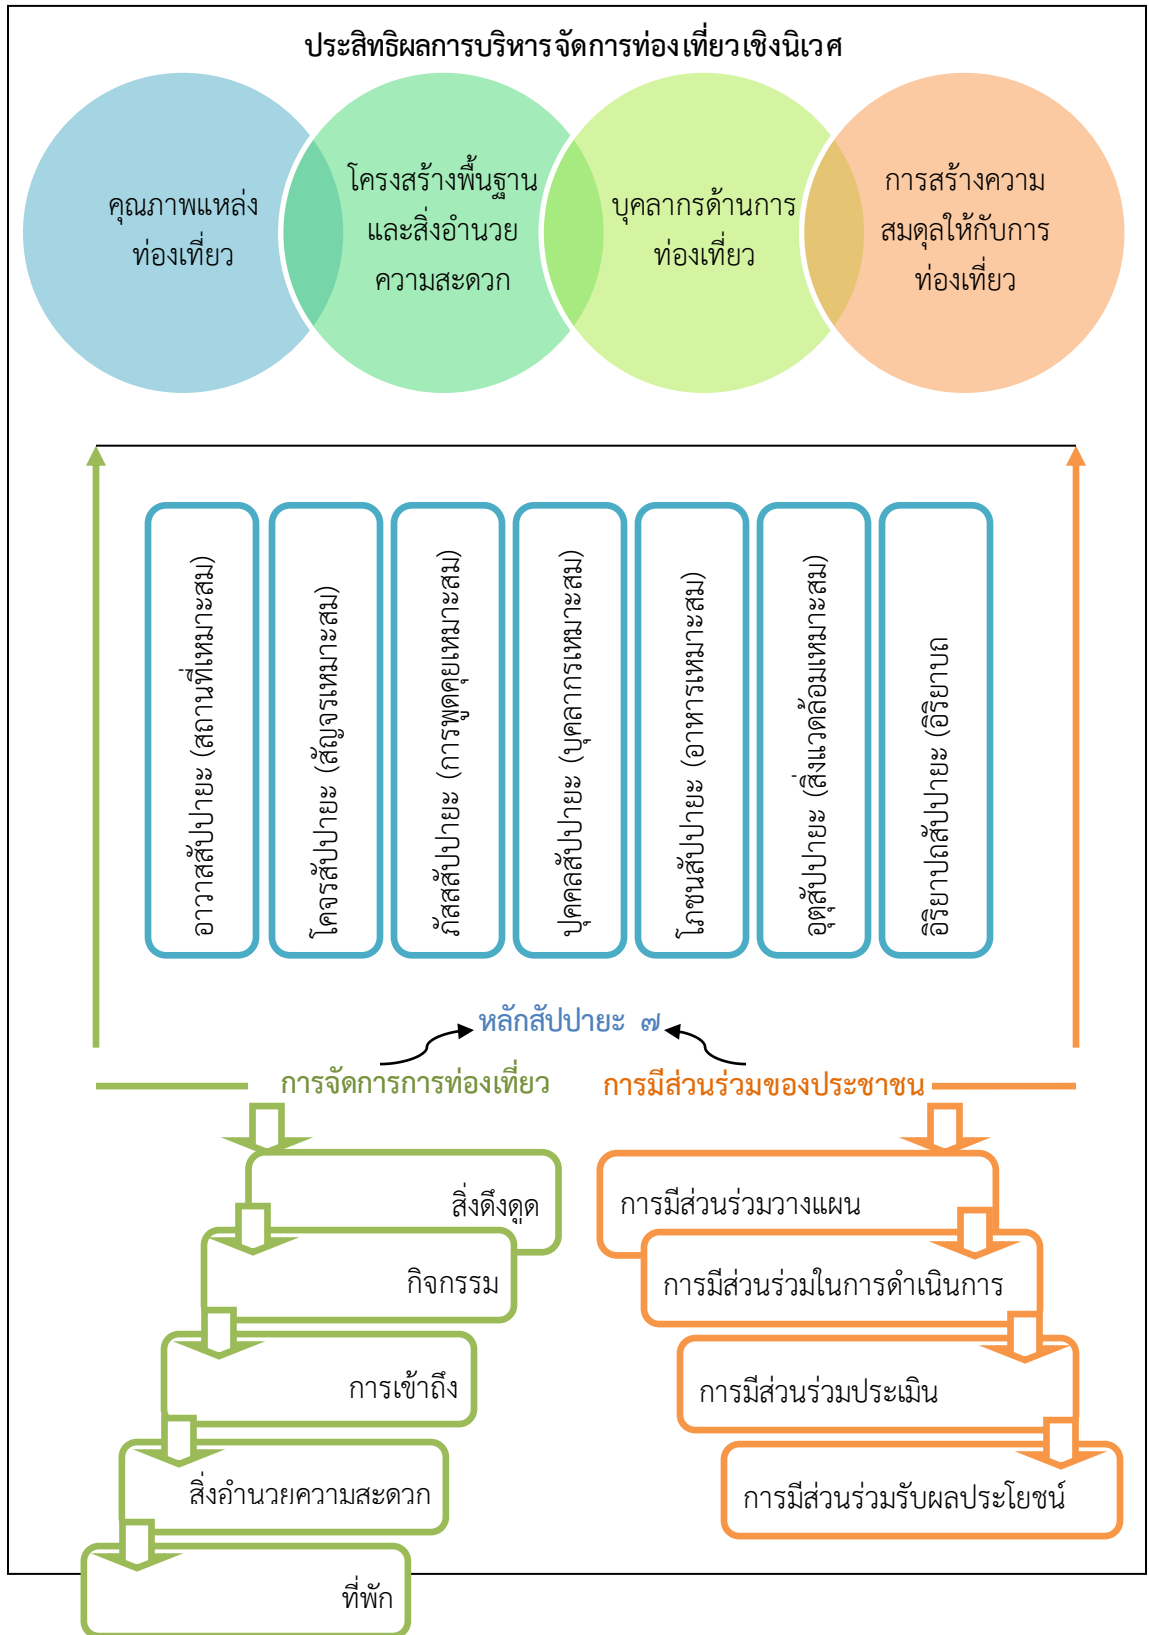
ประสิทธิผลการบริหารจัดการท่องเที่ยวเชิงนิเวศ

คุณภาพแหล่งท่องเที่ยว

โครงสร้างพื้นฐานและสิ่งอำนวยความสะดวก

บุคลากรด้านการท่องเที่ยว

การสร้างความสมดุลให้กับการท่องเที่ยว

อาวาสสัปปายะ (สถานที่เหมาะสม)

โคจรสัปปายะ (สัญจรเหมาะสม)

ภัสสสัปปายะ (การพูดคุยเหมาะสม)

ปุคคลสัปปายะ (บุคลากรเหมาะสม)

โภชนสัปปายะ (อาหารเหมาะสม)

อุตุสัปปายะ (สิ่งแวดล้อมเหมาะสม)

อิริยาบถสัปปายะ (อิริยาบถ)

หลักสัปปายะ ๗

การจัดการการท่องเที่ยว

การมีส่วนร่วมของประชาชน

สิ่งดึงดูด

กิจกรรม

การเข้าถึง

สิ่งอำนวยความสะดวก

ที่พัก

การมีส่วนร่วมวางแผน

การมีส่วนร่วมในการดำเนินการ

การมีส่วนร่วมประเมิน

การมีส่วนร่วมรับผลประโยชน์